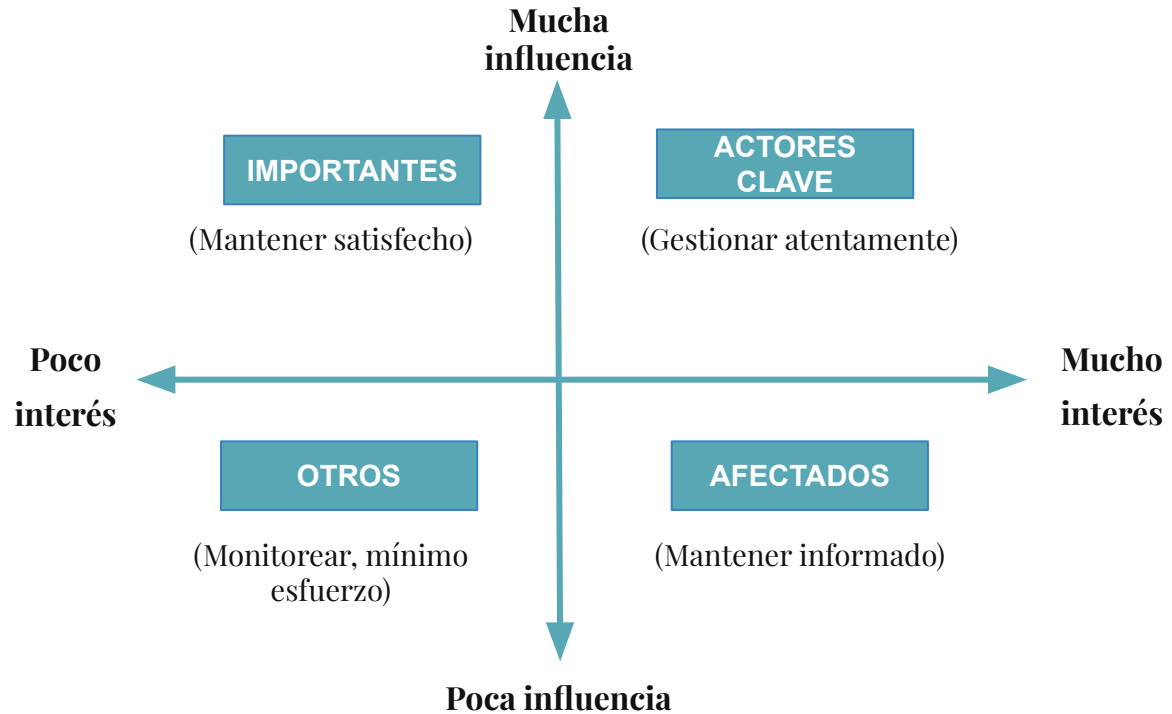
Mucha influencia

IMPORTANTES

(Mantener satisfecho)

ACTORES CLAVE

(Gestionar atentamente)

Poco interés

Mucho interés

OTROS

(Monitorear, mínimo esfuerzo)

AFECTADOS

(Mantener informado)

Poca influencia